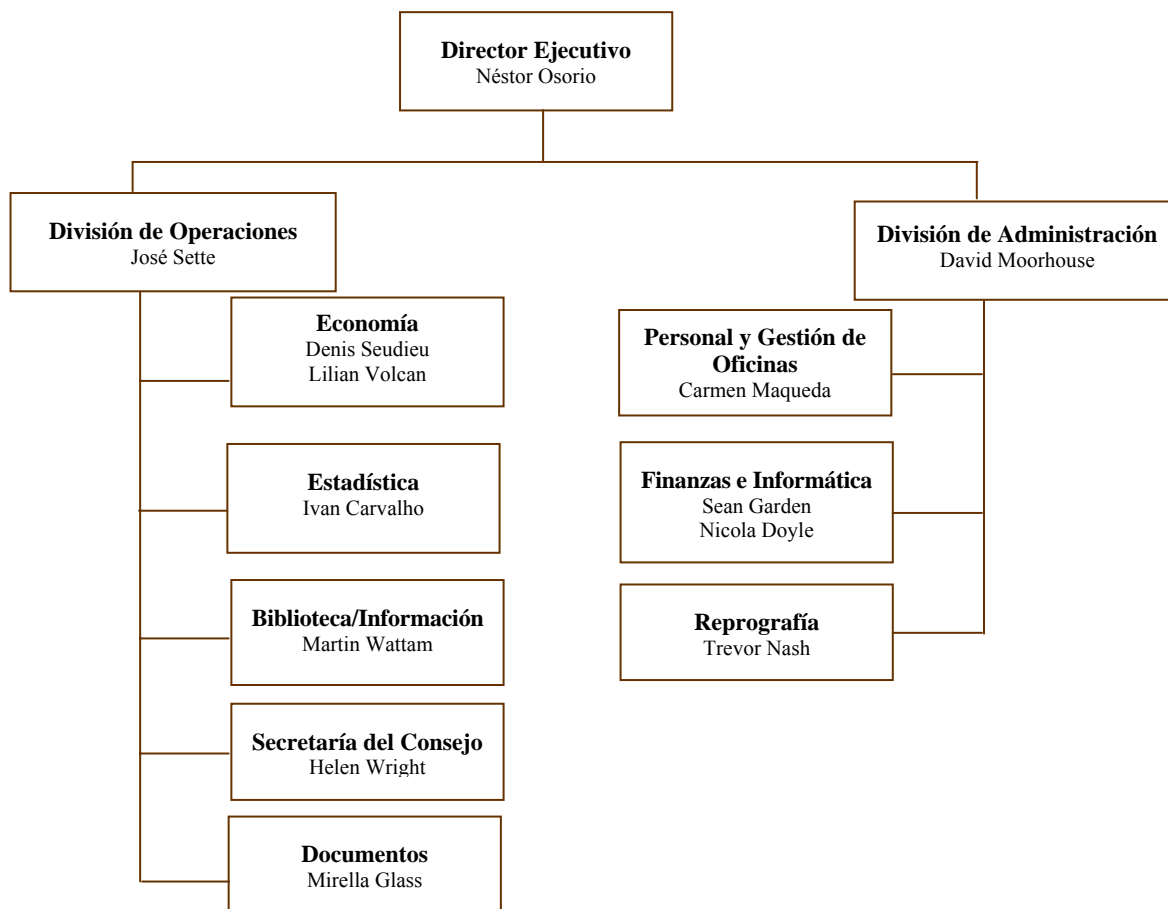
Director Ejecutivo
Néstor Osorio

División de Operaciones
José Sette

Economía
Denis Seudieu
Lilian Volcan

Estadística
Ivan Carvalho

Biblioteca/Información
Martin Wattam

Secretaría del Consejo
Helen Wright

Documentos
Mirella Glass

División de Administración
David Moorhouse

Personal y Gestión de Oficinas
Carmen Maqueda

Finanzas e Informática
Sean Garden
Nicola Doyle

Reprografía
Trevor Nash